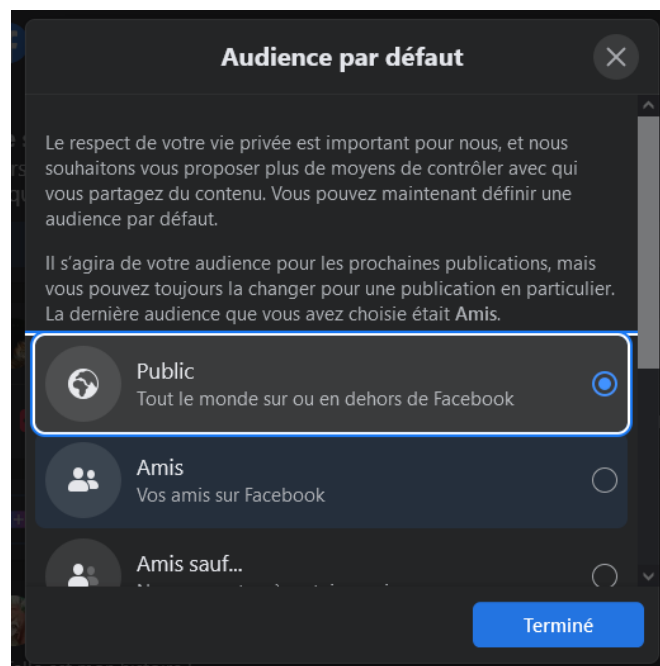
Audience par défaut

Le respect de votre vie privée est important pour nous, et nous souhaitons vous proposer plus de moyens de contrôler avec qui vous partagez du contenu. Vous pouvez maintenant définir une audience par défaut.

Il s'agira de votre audience pour les prochaines publications, mais vous pouvez toujours la changer pour une publication en particulier. La dernière audience que vous avez choisie était Amis.

Public
Tout le monde sur ou en dehors de Facebook

Amis
Vos amis sur Facebook

Amis sauf...
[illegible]

Terminé